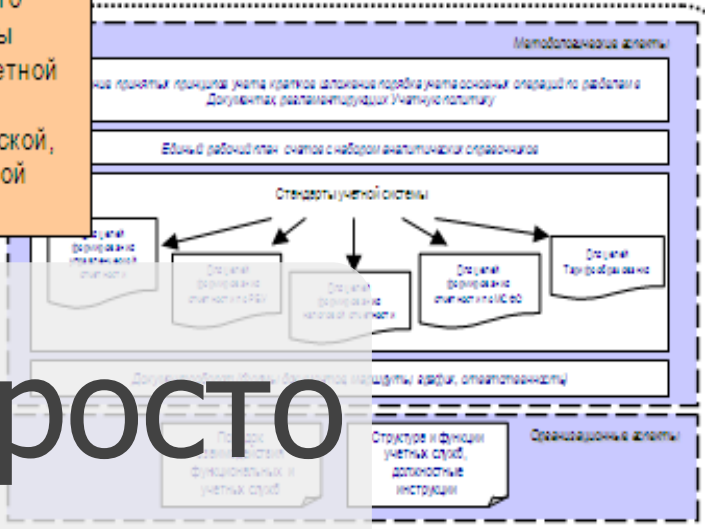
го
ы
етной
ской,
ой

Методологические аспекты

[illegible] принятых принципов учета кратких изложения порядка учета основных операций по разделам в Документах, регламентирующих Учетную политику

Единый рабочий план счетов с набором аналитических справочников

Стандарты учетной системы

Процесс формирования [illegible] отчетности

Процесс формирования отчетности по РБУ

Процесс формирования налоговой отчетности

Процесс формирования отчетности по МСФО

Процесс Тарифообразования

Документооборот (формы документов, маршруты, графики, ответственность)

росто

Порядок взаимодействия функциональных и учетных служб

Структура и функции учетных служб, должностные инструкции

Организационные аспекты